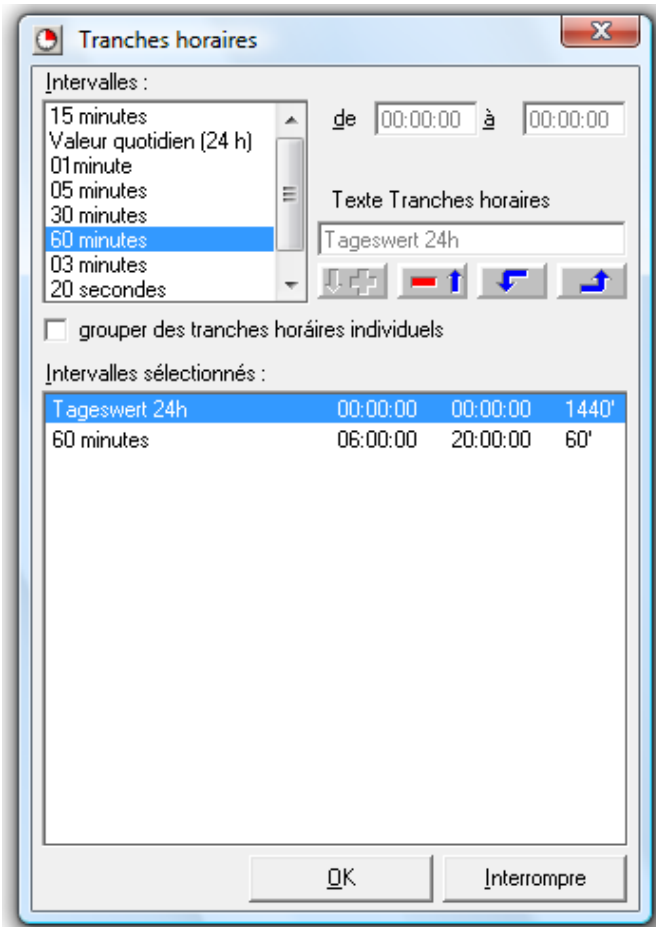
Tranches horaires

Intervalles :

15 minutes
Valeur quotidien (24 h)
01minute
05 minutes
30 minutes
60 minutes
03 minutes
20 secondes

de 00:00:00 à 00:00:00

Texte Tranches horaires

Tageswert 24h

grouper des tranches horáires individuels

Intervalles sélectionnés :

| Tageswert 24h | 00:00:00 | 00:00:00 | 1440' |
|---|---|---|---|
| 60 minutes | 06:00:00 | 20:00:00 | 60' |

OK

Interrompre